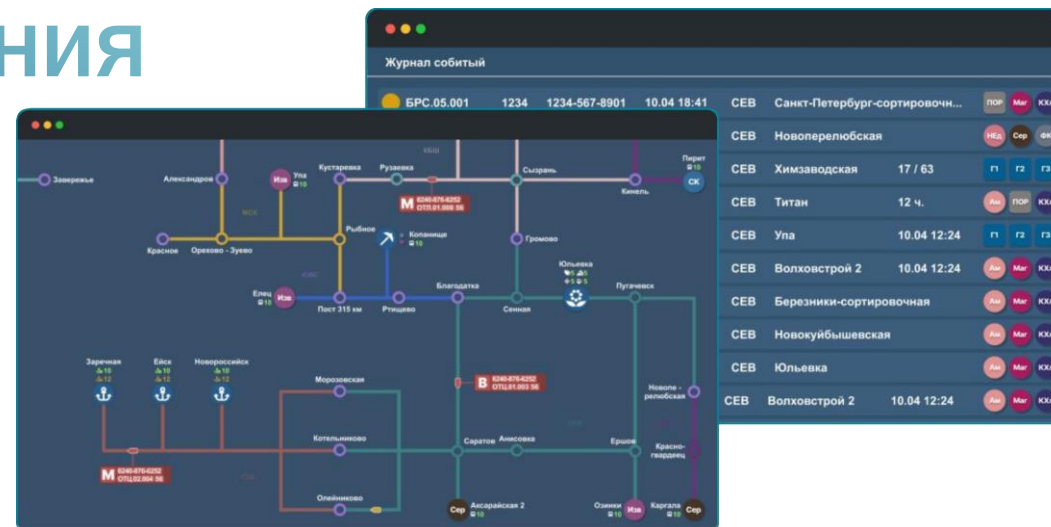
ния

Журнал событий

| | | | | | | |
|---|---|---|---|---|---|---|
| БРС.05.001 | 1234 | 1234-567-8901 | 10.04 18:41 | СЕВ | Санкт-Петербург-сортировочн... | ПОР Маг КХ |
| | | | | СЕВ | Новоперелюбская | НЕд Сер ФК |
| | | | | СЕВ | Химзаводская 17 / 63 | Г1 Г2 Г3 |
| | | | | СЕВ | Титан 12 ч. | Ам ПОР КХ |
| | | | | СЕВ | Упа 10.04 12:24 | Г1 Г2 Г3 |
| | | | | СЕВ | Волховстрой 2 10.04 12:24 | Ам Маг КХ |
| | | | | СЕВ | Березники-сортировочная | Ам Маг КХ |
| | | | | СЕВ | Новокуйбышевская | Ам Маг КХ |
| | | | | СЕВ | Юльевка | Ам Маг КХ |
| | | | | СЕВ | Волховстрой 2 10.04 12:24 | Ам Маг КХ |

Заверевье
Александров
Изв Уна 10
Кустаревка
Рузаевка
Сызрань
Пирит 10
СК
Кинель
М 6240-876-6252 ОТЦ.01.008 56
Рыбное
Коланица 10
Громово
Красное
Орехово - Зуево
Юльевка 5 5 5 5
Пугачевск
Елец Изв 10
Пост 315 км
Ртищево
Благодатка
Сенная
Заречная 10 12
Ейск 10 12
Новороссийск 10 12
Морозовская
В 6240-876-6252 ОТЦ.01.003 56
Новоперелюбская
Котельниково
Саратов
Анисовка
Ершов
Красногвардеец
М 6240-876-6252 ОТЦ.02.004 56
Олейниково
Сер Аксарайская 2 10
Озинки Изв
Каргала 10 Сер